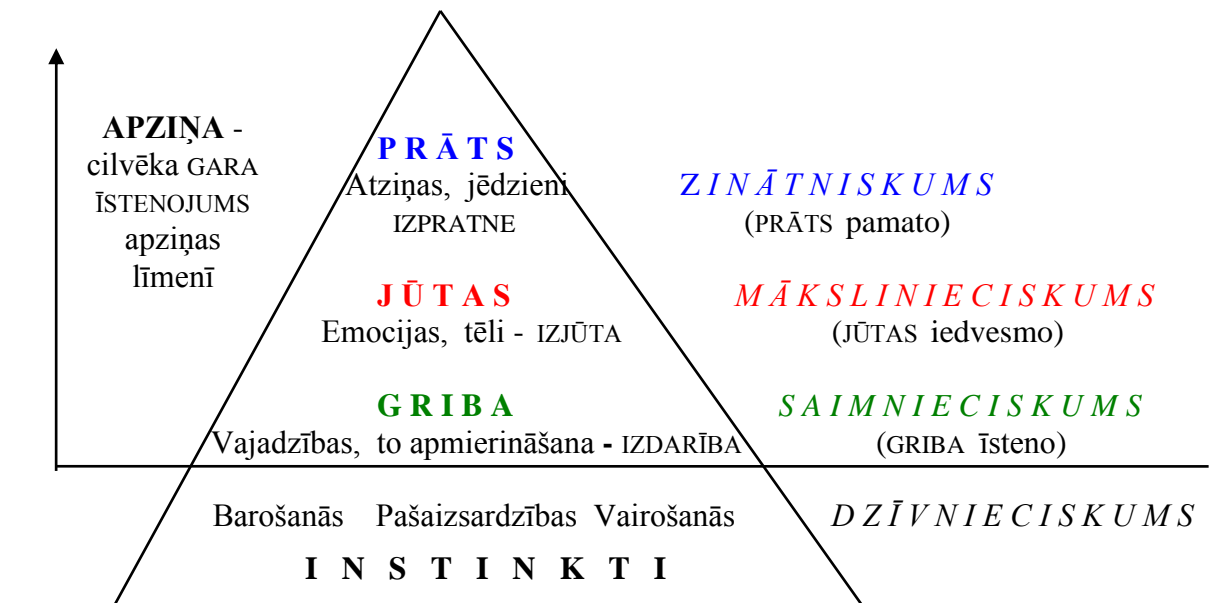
APZIŅA - cilvēka GARA ĪSTENOJUMS apziņas līmenī

PRĀTS
Atziņas, jēdzieni
IZPRATNE

ZINĀTNISKUMS
(PRĀTS pamato)

JŪTAS
Emocijas, tēli - IZJŪTA

MĀKSLINIECISKUMS
(JŪTAS iedvesmo)

GRIBA
Vajadzības, to apmierināšana - IZDARĪBA

SAIMNIECISKUMS
(GRIBA īsteno)

Barošanās Pašaizsardzības Vairošanās

DZĪVNIECISKUMS

INSTINKTI